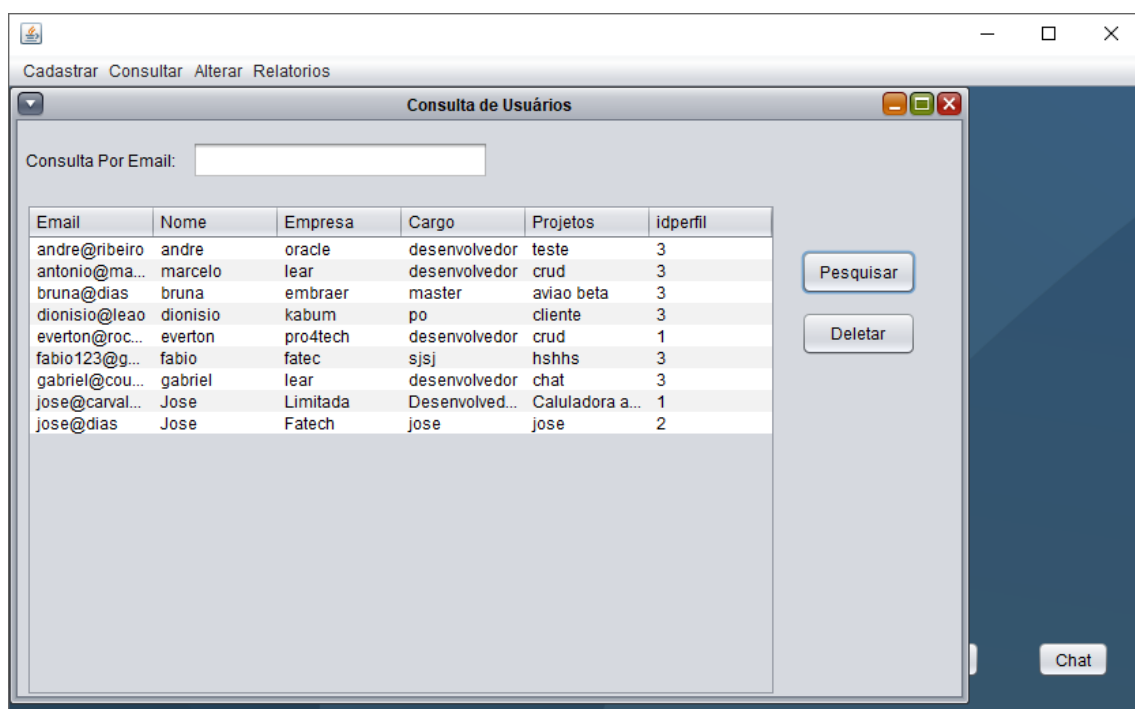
Cadastrar Consultar Alterar Relatorios

Consulta de Usuários

Consulta Por Email:

| Email | Nome | Empresa | Cargo | Projetos | idperfil |
|---|---|---|---|---|---|
| andre@ribeiro | andre | oracle | desenvolvedor | teste | 3 |
| antonio@ma... | marcelo | lear | desenvolvedor | crud | 3 |
| bruna@dias | bruna | embraer | master | aviao beta | 3 |
| dionisio@leao | dionisio | kabum | po | cliente | 3 |
| everton@roc... | everton | pro4tech | desenvolvedor | crud | 1 |
| fabio123@g... | fabio | fatec | sjsj | hshhs | 3 |
| gabriel@cou... | gabriel | lear | desenvolvedor | chat | 3 |
| jose@carval... | Jose | Limitada | Desenvolved... | Caluladora a... | 1 |
| jose@dias | Jose | Fatech | jose | jose | 2 |

Pesquisar

Deletar

Chat